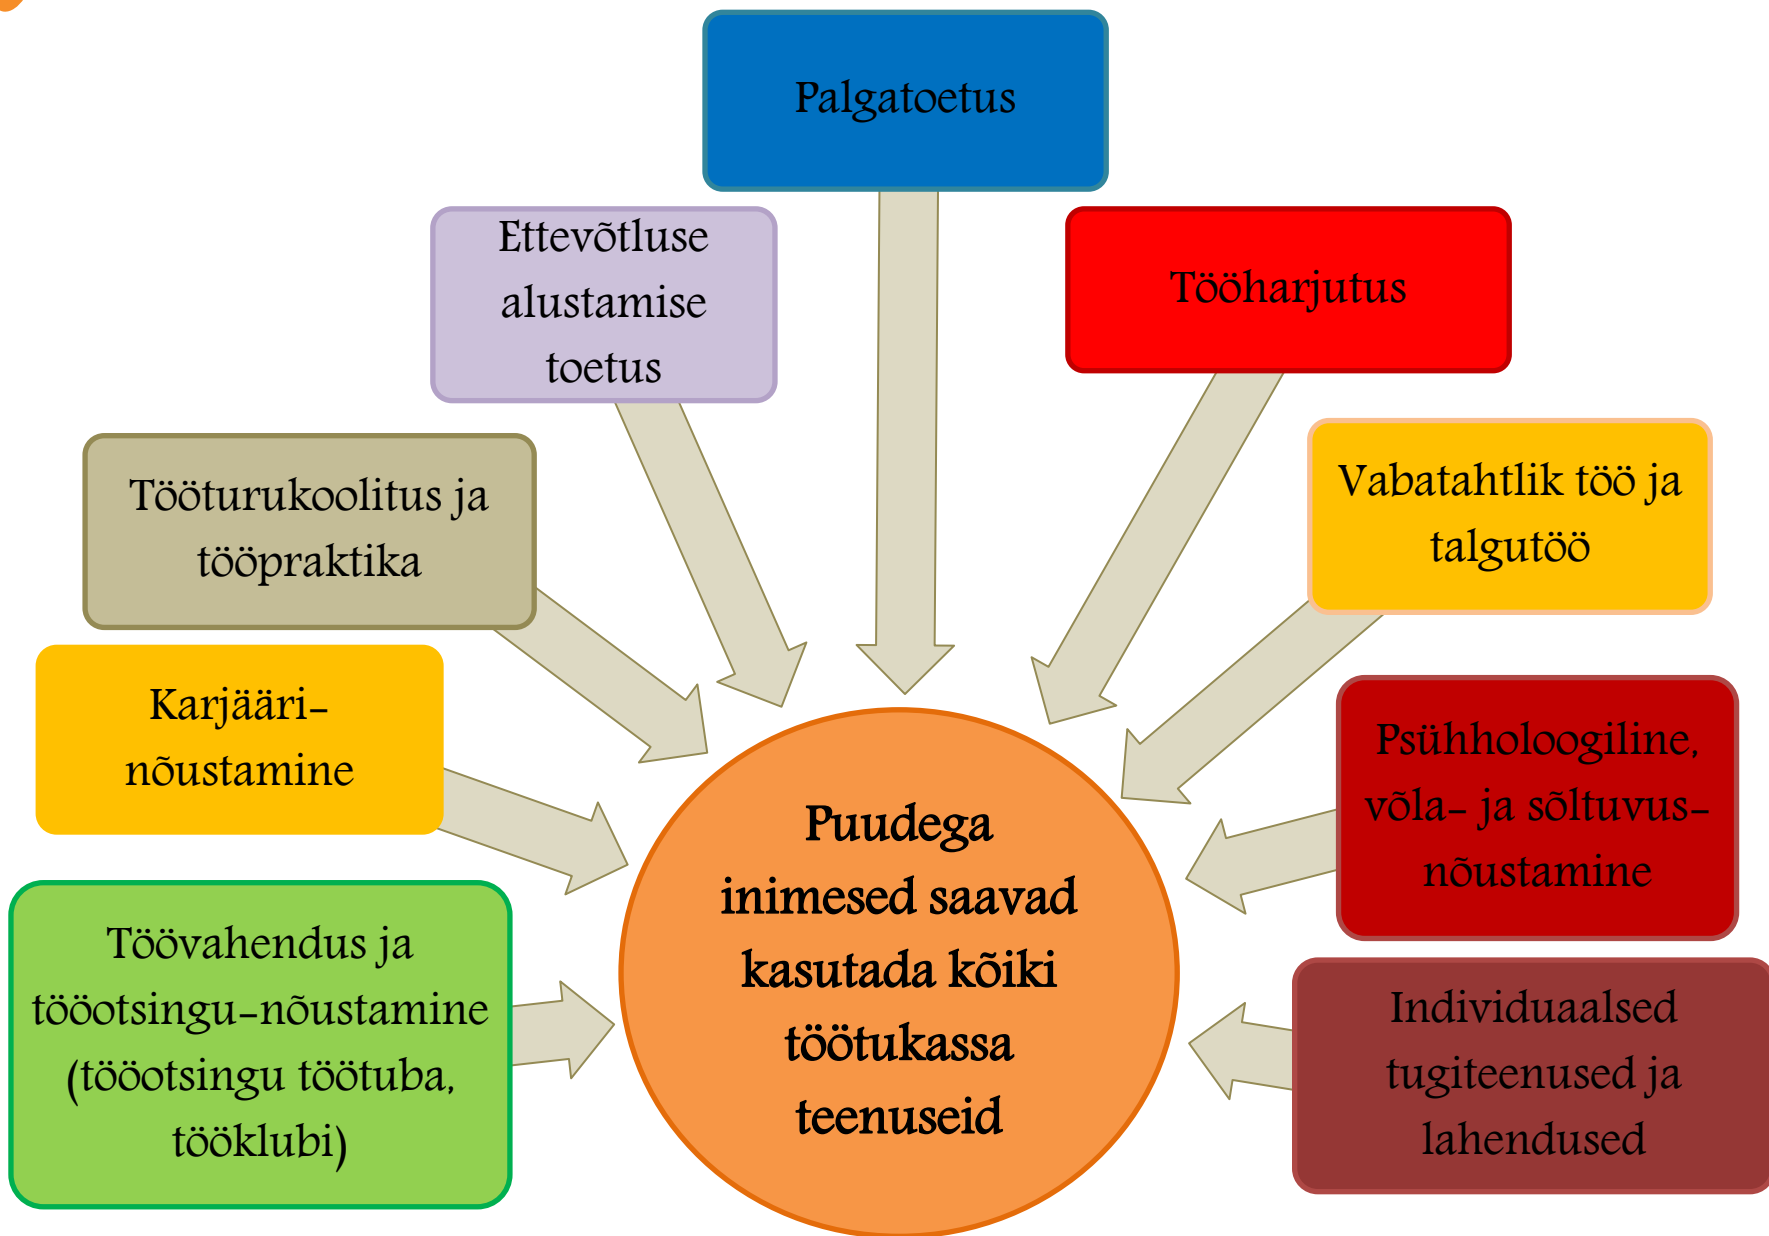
Palgatoetus

Ettevõtluse alustamise toetus

Tööharjutus

Tööturukoolitus ja團 tööpraktika

Vabatahtlik töö ja talgutöö

Karjääri-nõustamine

Psühholoogiline, võla- ja sõltuvus-nõustamine

Puudega inimesed saavad kasutada kõiki töötukassa teenuseid

Töövahendus ja tööotsingu-nõustamine (tööotsingu töötuba, tööklubi)

Individuaalsed tugiteenused ja lahendused